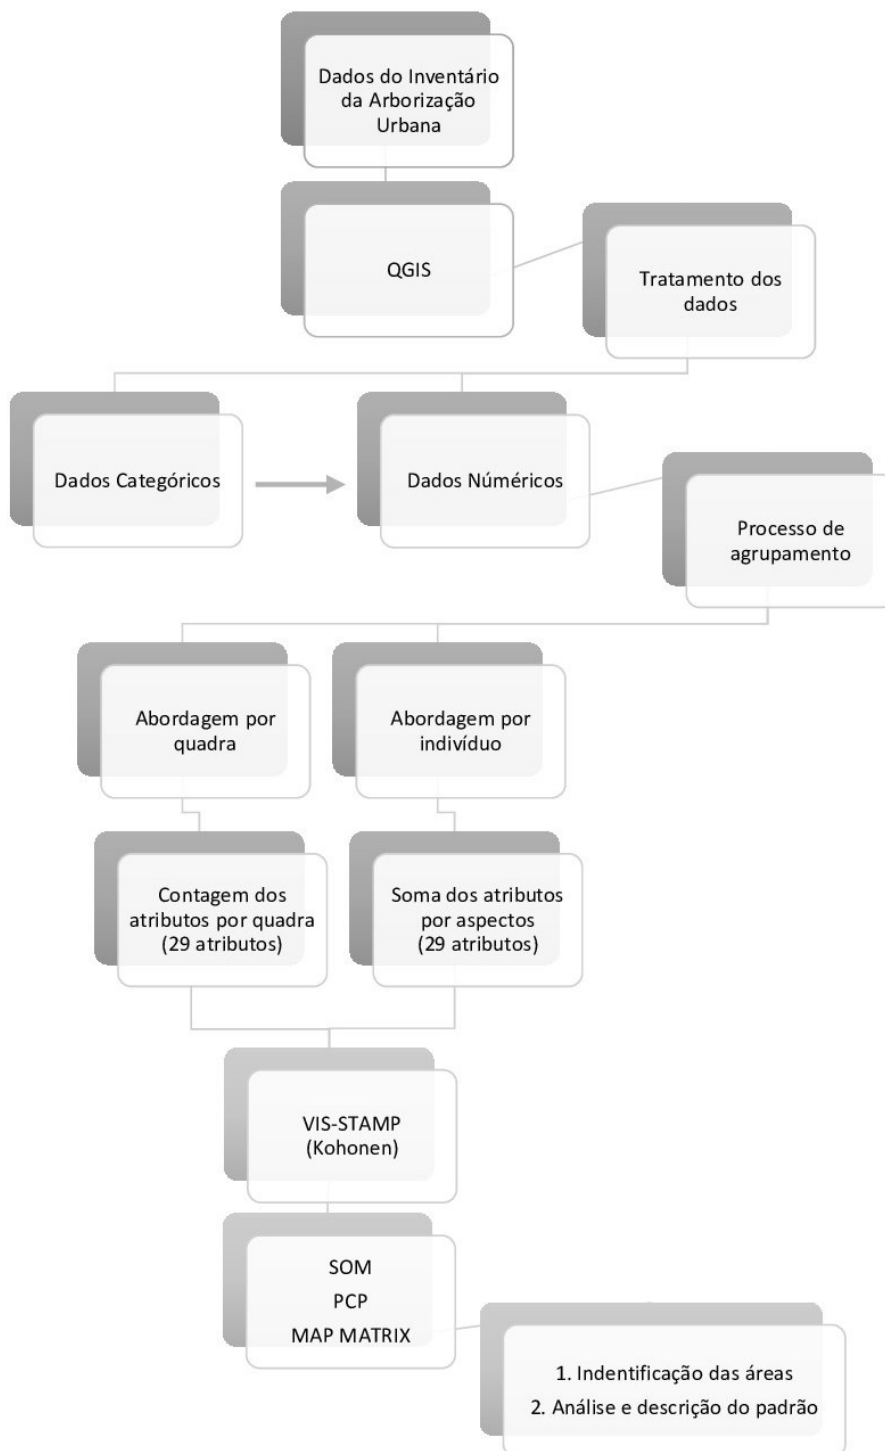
Dados do Inventário da Arborização Urbana

QGIS

Tratamento dos dados

Dados Categóricos

Dados Numéricos

Processo de agrupamento

Abordagem por quadra

Abordagem por indivíduo

Contagem dos atributos por quadra (29 atributos)

Soma dos atributos por aspectos (29 atributos)

VIS-STAMP (Kohonen)

SOM
PCP
MAP MATRIX

1. Indentificação das áreas
2. Análise e descrição do padrão